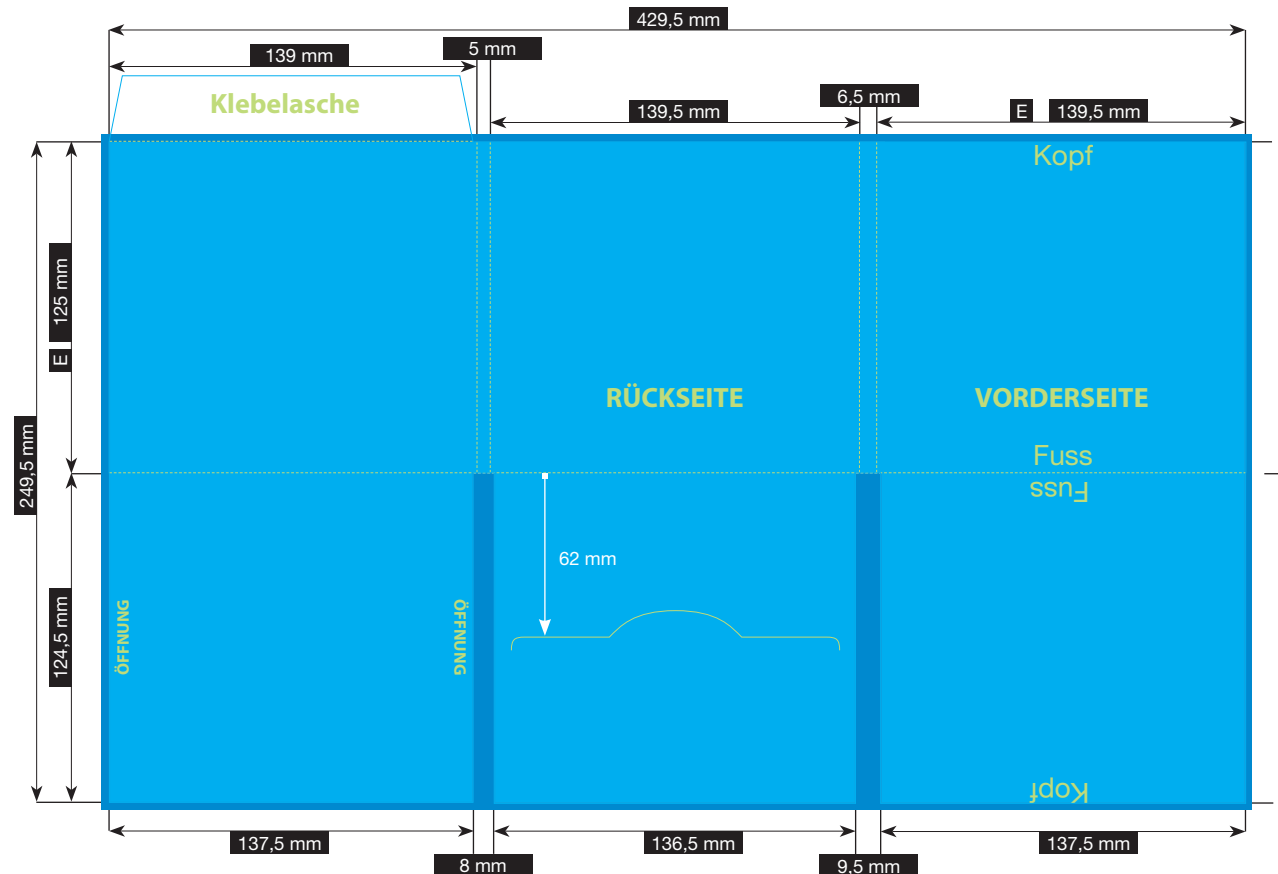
429,5 mm

139 mm

5 mm

Klebelasche

139,5 mm

6,5 mm

E

139,5 mm

Kopf

125 mm

E

249,5 mm

RÜCKSEITE

VORDERSEITE

Fuss

Fuss

62 mm

124,5 mm

ÖFFNUNG

ÖFFNUNG

Kopf

137,5 mm

136,5 mm

137,5 mm

8 mm

9,5 mm